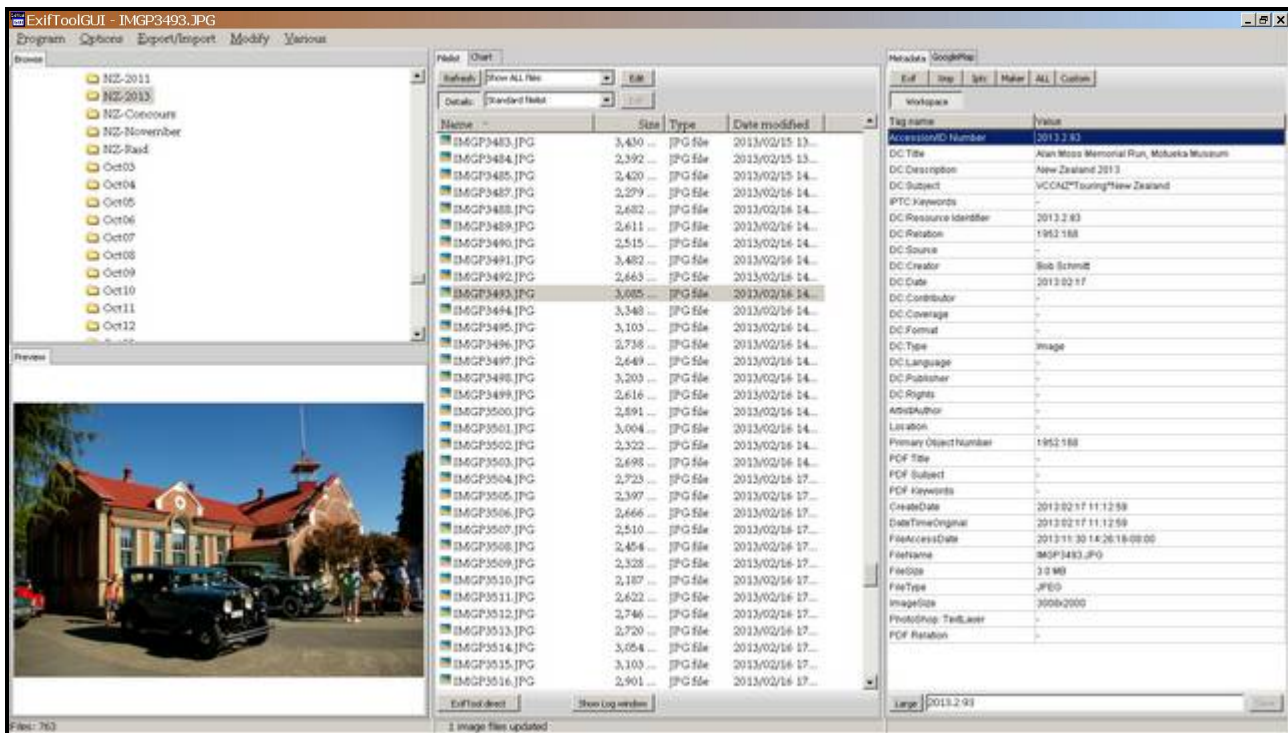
ExifToolGUI - IMGP3493.JPG

Program Options Export/Import Modify Various

Browse

NZ-2011
NZ-2013
NZ-Concours
NZ-November
NZ-Raid
Oct03
Oct04
Oct05
Oct06
Oct07
Oct08
Oct09
Oct10
Oct11
Oct12

Preview

Files: 763

Filelist Chart

Refresh Show ALL files Edit

Details: Standard filelist Edit

| Name | Size | Type | Date modified |
|---|---|---|---|
| IMGP3483.JPG | 3,430 ... | JPG file | 2013/02/15 13... |
| IMGP3484.JPG | 2,392 ... | JPG file | 2013/02/15 13... |
| IMGP3485.JPG | 2,420 ... | JPG file | 2013/02/15 14... |
| IMGP3487.JPG | 2,279 ... | JPG file | 2013/02/16 14... |
| IMGP3488.JPG | 2,682 ... | JPG file | 2013/02/16 14... |
| IMGP3489.JPG | 2,611 ... | JPG file | 2013/02/16 14... |
| IMGP3490.JPG | 2,515 ... | JPG file | 2013/02/16 14... |
| IMGP3491.JPG | 3,482 ... | JPG file | 2013/02/16 14... |
| IMGP3492.JPG | 2,663 ... | JPG file | 2013/02/16 14... |
| IMGP3493.JPG | 3,085 ... | JPG file | 2013/02/16 14... |
| IMGP3494.JPG | 3,348 ... | JPG file | 2013/02/16 14... |
| IMGP3495.JPG | 3,103 ... | JPG file | 2013/02/16 14... |
| IMGP3496.JPG | 2,738 ... | JPG file | 2013/02/16 14... |
| IMGP3497.JPG | 2,649 ... | JPG file | 2013/02/16 14... |
| IMGP3498.JPG | 3,203 ... | JPG file | 2013/02/16 14... |
| IMGP3499.JPG | 2,616 ... | JPG file | 2013/02/16 14... |
| IMGP3500.JPG | 2,891 ... | JPG file | 2013/02/16 14... |
| IMGP3501.JPG | 3,004 ... | JPG file | 2013/02/16 14... |
| IMGP3502.JPG | 2,322 ... | JPG file | 2013/02/16 14... |
| IMGP3503.JPG | 2,698 ... | JPG file | 2013/02/16 14... |
| IMGP3504.JPG | 2,723 ... | JPG file | 2013/02/16 17... |
| IMGP3505.JPG | 2,397 ... | JPG file | 2013/02/16 17... |
| IMGP3506.JPG | 2,666 ... | JPG file | 2013/02/16 17... |
| IMGP3507.JPG | 2,510 ... | JPG file | 2013/02/16 17... |
| IMGP3508.JPG | 2,454 ... | JPG file | 2013/02/16 17... |
| IMGP3509.JPG | 2,328 ... | JPG file | 2013/02/16 17... |
| IMGP3510.JPG | 2,187 ... | JPG file | 2013/02/16 17... |
| IMGP3511.JPG | 2,622 ... | JPG file | 2013/02/16 17... |
| IMGP3512.JPG | 2,746 ... | JPG file | 2013/02/16 17... |
| IMGP3513.JPG | 2,720 ... | JPG file | 2013/02/16 17... |
| IMGP3514.JPG | 3,054 ... | JPG file | 2013/02/16 17... |
| IMGP3515.JPG | 3,103 ... | JPG file | 2013/02/16 17... |
| IMGP3516.JPG | 2,901 ... | JPG file | 2013/02/16 17... |

ExifTool direct Show Log window

1 image files updated

Metadata GoogleMap

Exif Xmp Iptc Maker ALL Custom

Workspace

| Tag name | Value |
|---|---|
| AccessionID Number | 2013.2.93 |
| DC:Title | Alan Moss Memorial Run, Motueka Museum |
| DC:Description | New Zealand 2013 |
| DC:Subject | VCCNZ*Touring*New Zealand |
| IPTC:Keywords | - |
| DC:Resource Identifier | 2013.2.93 |
| DC:Relation | 1952.188 |
| DC:Source | - |
| DC:Creator | Bob Schmitt |
| DC:Date | 2013:02:17 |
| DC:Contributor | - |
| DC:Coverage | - |
| DC:Format | - |
| DC:Type | Image |
| DC:Language | - |
| DC:Publisher | - |
| DC:Rights | - |
| Artist/Author | - |
| Location | - |
| Primary Object Number | 1952.188 |
| PDF Title | - |
| PDF Subject | - |
| PDF Keywords | - |
| CreateDate | 2013:02:17 11:12:59 |
| DateTimeOriginal | 2013:02:17 11:12:59 |
| FileAccessDate | 2013:11:30 14:26:18-08:00 |
| FileName | IMGP3493.JPG |
| FileSize | 3.0 MB |
| FileType | JPEG |
| ImageSize | 3008x2000 |
| PhotoShop: TextLayer | - |
| PDF Relation | - |

Large 2013.2.93 Save